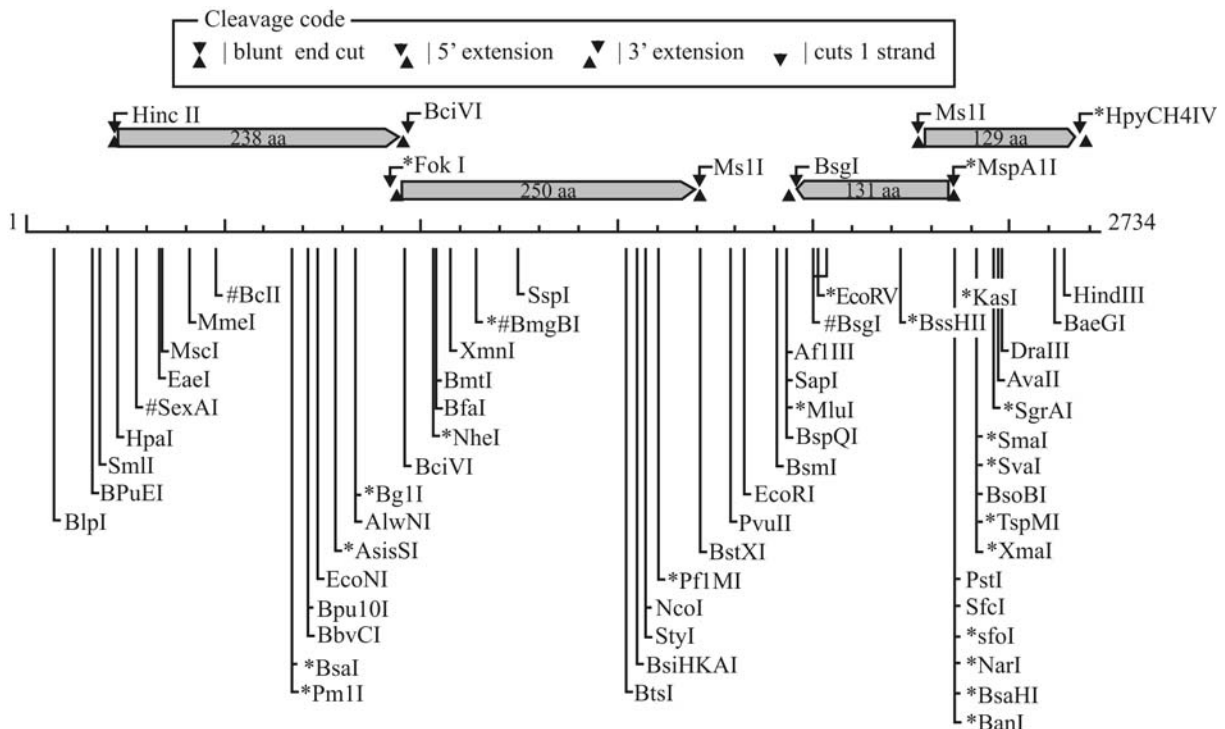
Cleavage code
| blunt end cut | 5' extension | 3' extension | cuts 1 strand

Hinc II
238 aa
BciVI
*Fok I
250 aa
Ms1I
BsgI
131 aa
*MspA1I
Ms1I
129 aa
*HpyCH4IV

1
2734

#BcII
MmeI
MscI
EaeI
#SexAI
HpaI
SmlI
BPuEI
BlpI

*Bg1I
AlwNI
*AsisSI
EcoNI
Bpu10I
BbvCI
*BsaI
*Pm1I

SspI
*#BmgBI
XmnI
BmtI
BfaI
*NheI
BciVI

*Pf1MI
NcoI
StyI
BsiHKAI
BtsI
BstXI
PvuII
EcoRI
BsmI
BspQI
*MluI
SapI
Af1III
#BsgI
*EcoRV

*BssHII
*KasI
DraIII
AvaII
*SgrAI
*SmaI
*SvaI
BsoBI
*TspMI
*XmaI
PstI
SfcI
*sfoI
*NarI
*BsaHI
*BanI

HindIII
BaeGI